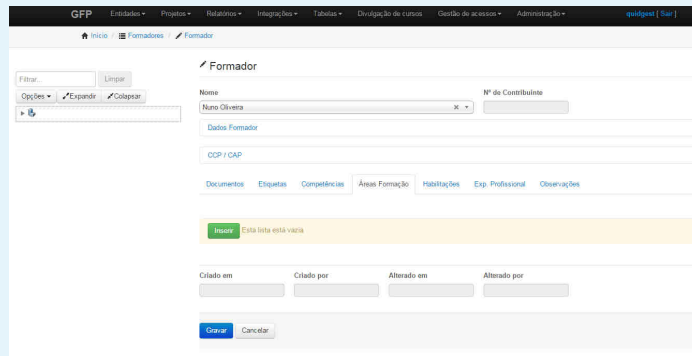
GFP Entidades ▾ Projetos ▾ Relatórios ▾ Integrações ▾ Tabelas ▾ Divulgação de cursos Gestão de acessos ▾ Administração ▾ quidgest [ Sair ]

Início / Formadores / Formador

Filtrar.. Limpar

Opções ▾ Expandir Colapsar

Formador

Nome

Nuno Oliveira

Nº de Contribuinte

Dados Formador

CCP / CAP

Documentos Etiquetas Competências Áreas Formação Habilitações Exp. Profissional Observações

Inserir Esta lista está vazia

Criado em

Criado por

Alterado em

Alterado por

Gravar Cancelar